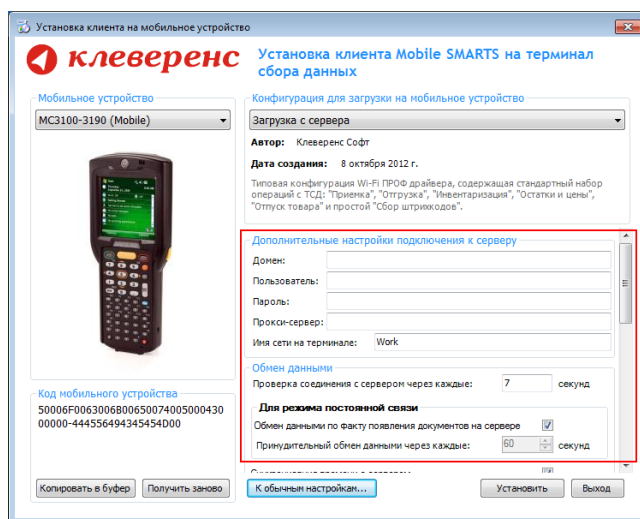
Установка клиента на мобильное устройство

клеверенс

Установка клиента Mobile SMARTS на терминал сбора данных

Мобильное устройство

MC3100-3190 (Mobile)

Конфигурация для загрузки на мобильное устройство

Загрузка с сервера

Автор: Клеверенс Софт

Дата создания: 8 октября 2012 г.

Типовая конфигурация Wi-Fi ПРОФ драйвера, содержащая стандартный набор операций с ТСД: "Приемка", "Отгрузка", "Инвентаризация", "Остатки и цены", "Отпуск товара" и простой "Сбор штрихкодов".

Дополнительные настройки подключения к серверу

Домен:

Пользователь:

Пароль:

Прокси-сервер:

Имя сети на терминале: Work

Обмен данными

Проверка соединения с сервером через каждые: 7 секунд

Для режима постоянной связи

Обмен данными по факту появления документов на сервере

Принудительный обмен данными через каждые: 60 секунд

Код мобильного устройства

50006F0063006B006500740050004300000-444556494345454D00

Копировать в буфер

Получить заново

К обычным настройкам...

Установить

Выход